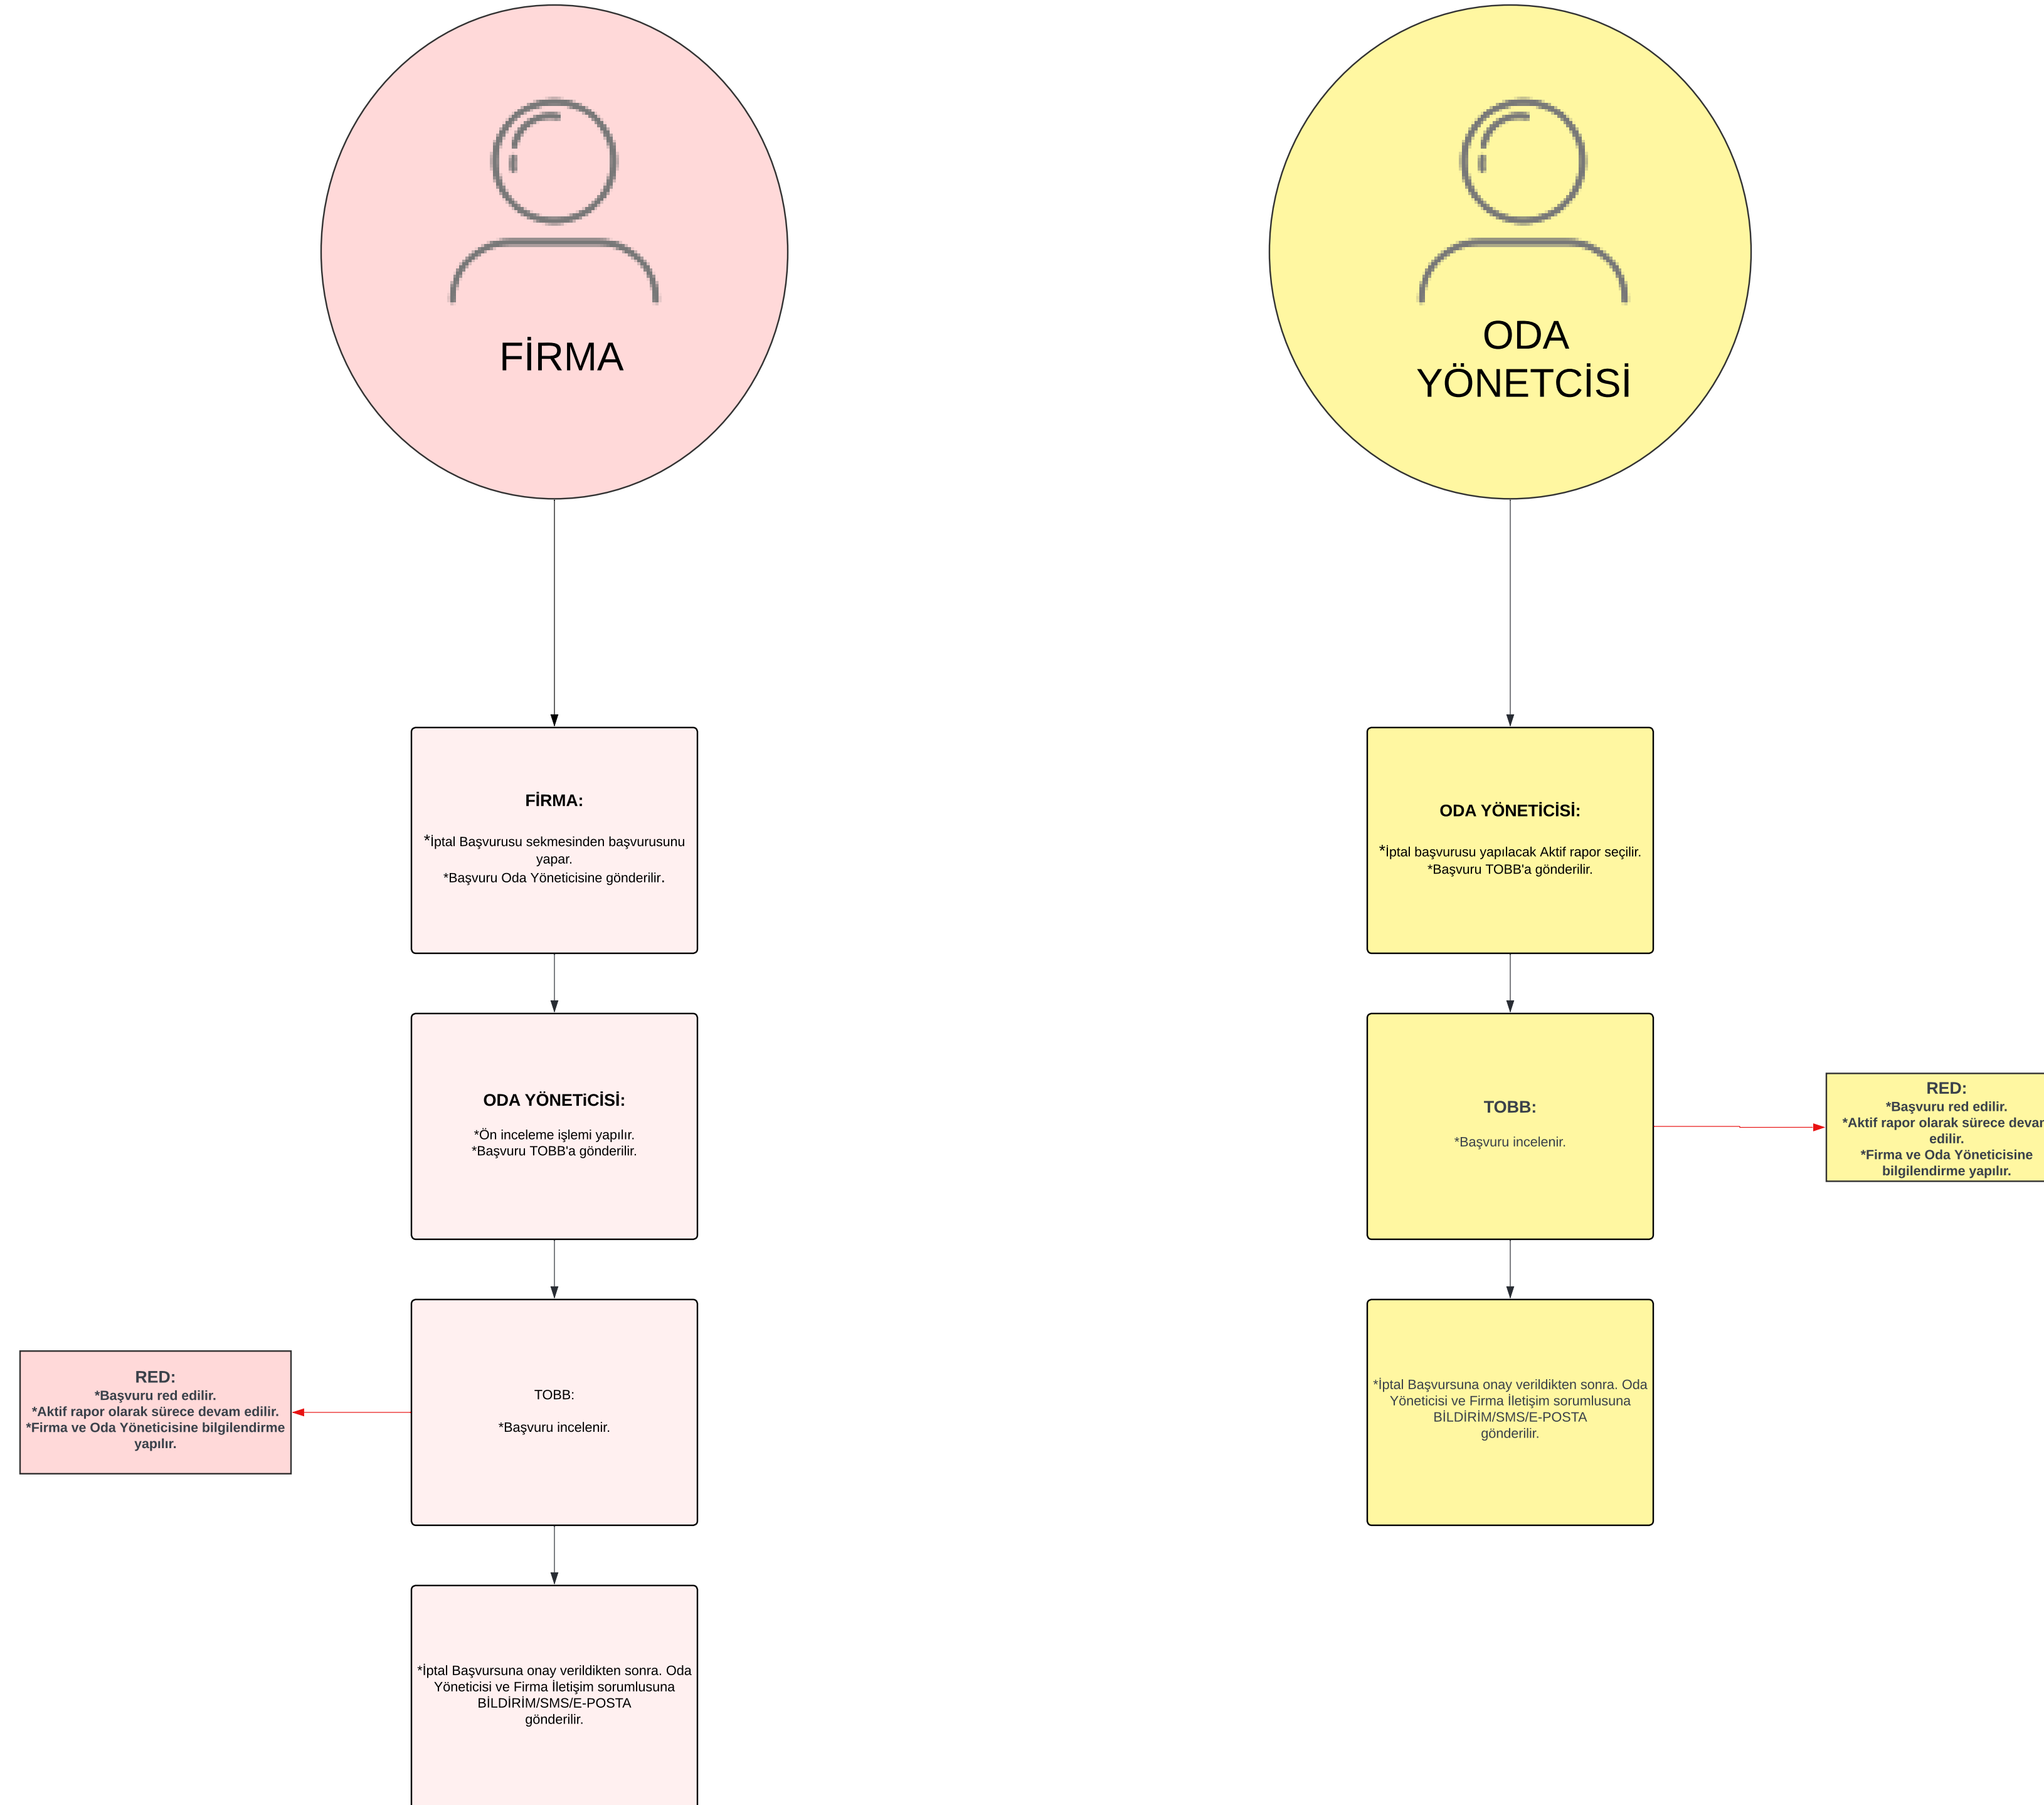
FİRMA

FİRMA:

*İptal Başvurusu sekmesinden başvurusunu yapar.
*Başvuru Oda Yöneticisine gönderilir.

ODA YÖNETiCİSİ:

*Ön inceleme işlemi yapılır.
*Başvuru TOBB'a gönderilir.

TOBB:

*Başvuru incelenir.

RED:
*Başvuru red edilir.
*Aktif rapor olarak sürece devam edilir.
*Firma ve Oda Yöneticisine bilgilendirme yapılır.

*İptal Başvursuna onay verildikten sonra. Oda Yöneticisi ve Firma İletişim sorumlusuna BİLDİRİM/SMS/E-POSTA gönderilir.

ODA YÖNETCİSİ

ODA YÖNETİCİSİ:

*İptal başvurusu yapılacak Aktif rapor seçilir.
*Başvuru TOBB'a gönderilir.

TOBB:

*Başvuru incelenir.

RED:
*Başvuru red edilir.
*Aktif rapor olarak sürece devam edilir.
*Firma ve Oda Yöneticisine bilgilendirme yapılır.

*İptal Başvursuna onay verildikten sonra. Oda Yöneticisi ve Firma İletişim sorumlusuna BİLDİRİM/SMS/E-POSTA gönderilir.